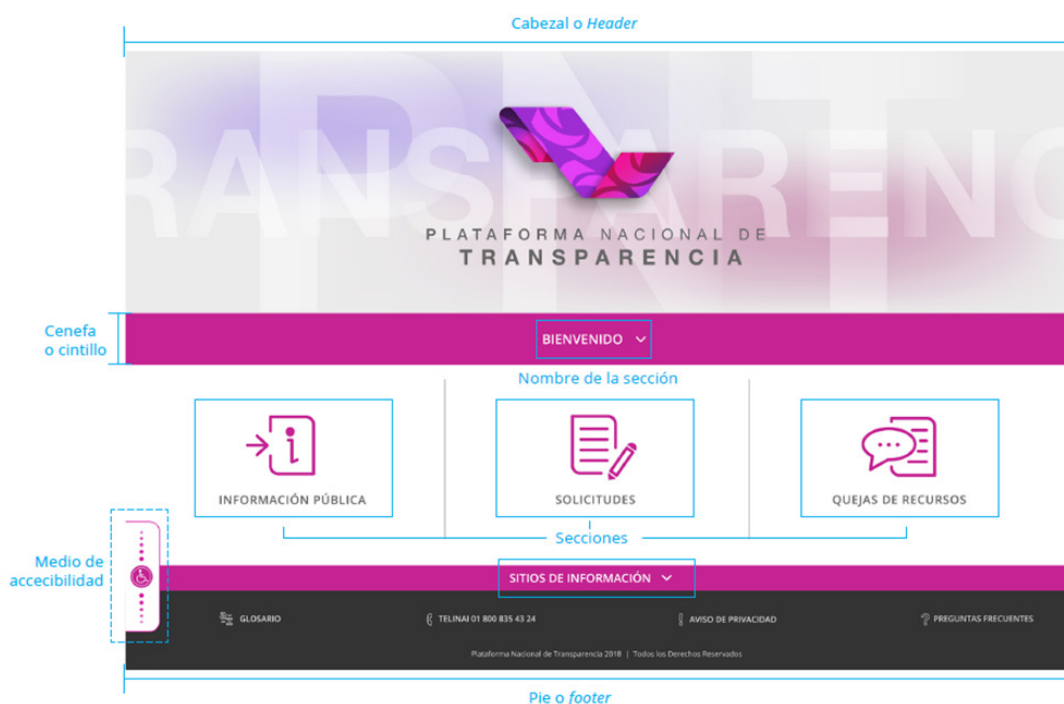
Cabezal o *Header*

RANSPARENC

PNT

PLATAFORMA NACIONAL DE
TRANSPARENCIA

Cenefa o cintillo

BIENVENIDO

Nombre de la sección

INFORMACIÓN PÚBLICA

SOLICITUDES

QUEJAS DE RECURSOS

Secciones

Medio de accecibilidad

SITIOS DE INFORMACIÓN

GLOSARIO

TELINAI 01 800 835 43 24

AVISO DE PRIVACIDAD

PREGUNTAS FRECUENTES

Plataforma Nacional de Transparencia 2018 | Todos los Derechos Reservados

Pie o *footer*